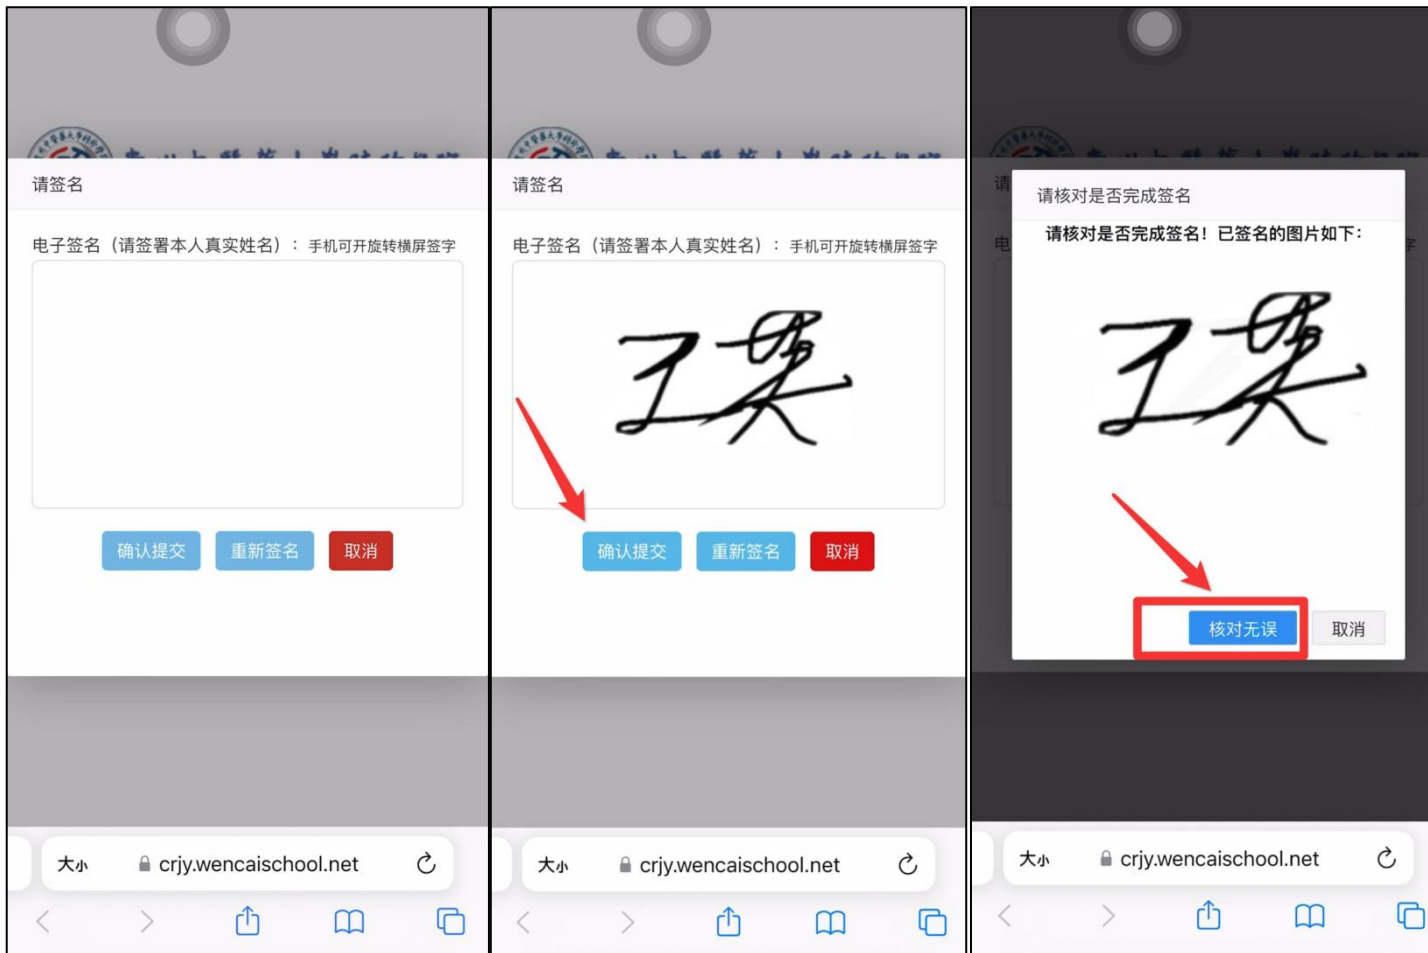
请签名

电子签名（请签署本人真实姓名）：手机可开旋转横屏签字

确认提交 重新签名 取消

大小 crjy.wencaischool.net

请签名

电子签名（请签署本人真实姓名）：手机可开旋转横屏签字

确认提交 重新签名 取消

大小 crjy.wencaischool.net

请核对是否完成签名

请核对是否完成签名！已签名的图片如下：

核对无误 取消

大小 crjy.wencaischool.net